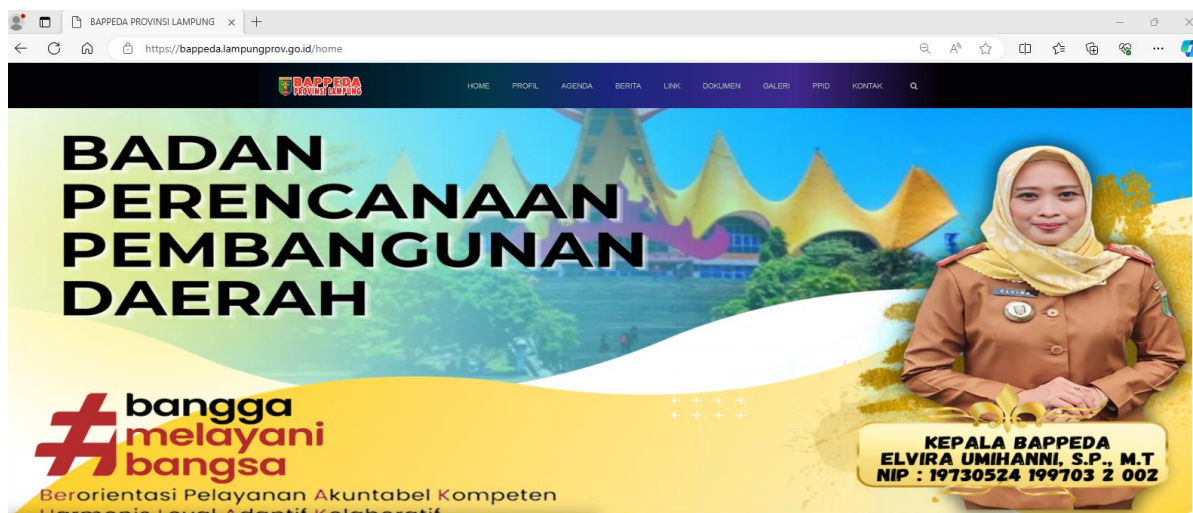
BAPPEDA PROVINSI LAMPUNG

https://bappeda.lampungprov.go.id/home

BAPPEDA PROVINSI LAMPUNG

HOME PROFIL AGENDA BERITA LINK DOKUMEN GALERI PPID KONTAK

BADAN PERENCANAAN PEMBANGUNAN DAERAH

# bangga melayani bangsa

Berorientasi Pelayanan Akuntabel Kompeten

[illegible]

ELVIRA

KEPALA BAPPEDA
ELVIRA UMIHANNI, S.P., M.T
NIP : 19730524 199703 2 002